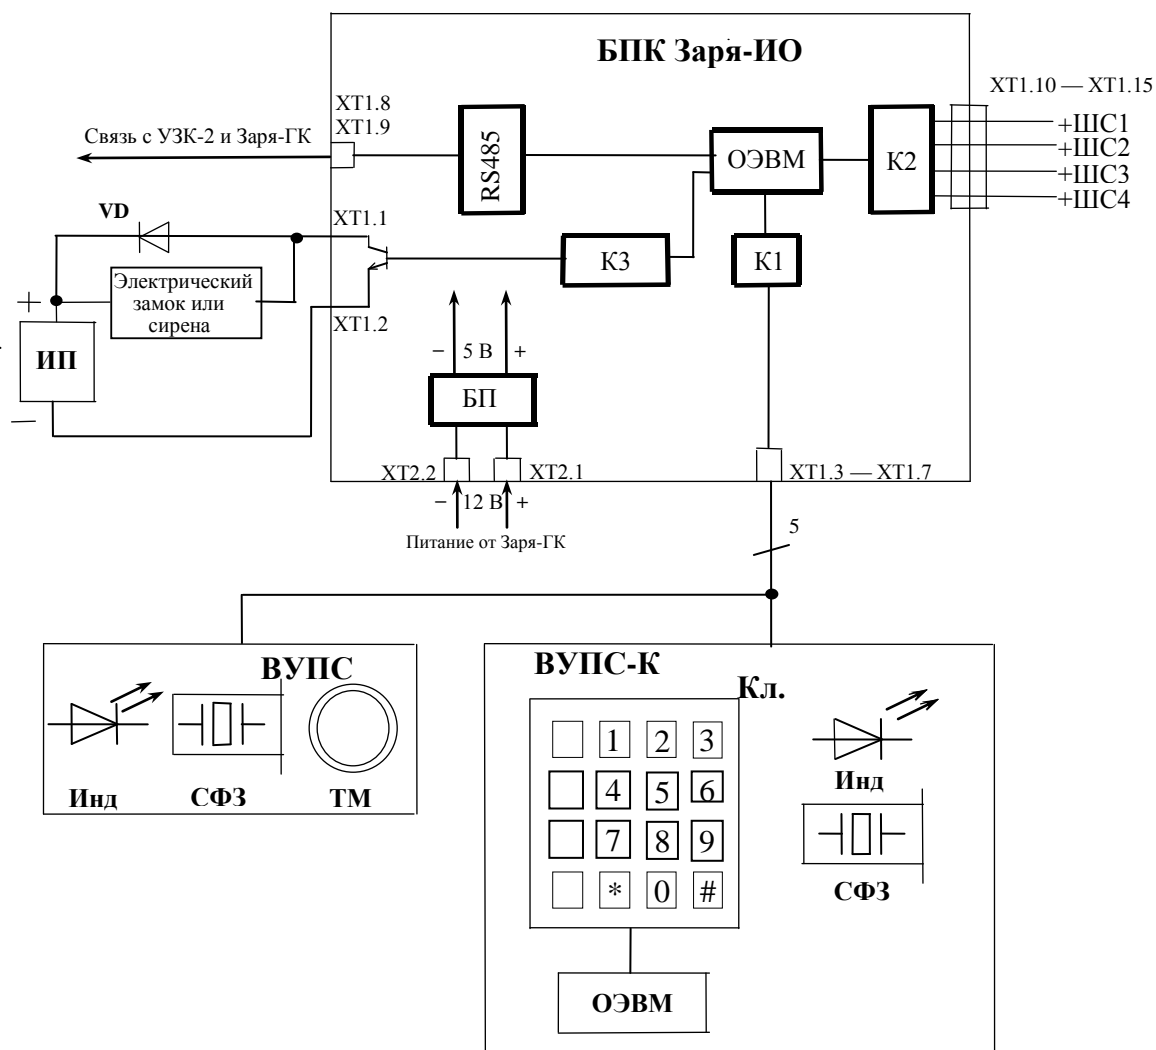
БПК Заря-ИО

XT1.8
XT1.9
Связь с УЗК-2 и Заря-ГК

RS485

ОЭВМ

К2

XT1.10 — XT1.15
+ШС1
+ШС2
+ШС3
+ШС4

VD
XT1.1
Электрический замок или сирена
XT1.2
+
ИП
—

К3
К1

– 5 В +
БП

XT2.2
XT2.1
– 12 В +
Питание от Заря-ГК

XT1.3 — XT1.7
5

ВУПС
Инд
СФЗ
ТМ

ВУПС-К
Кл.
1 2 3
4 5 6
7 8 9
* 0 #
Инд
СФЗ
ОЭВМ